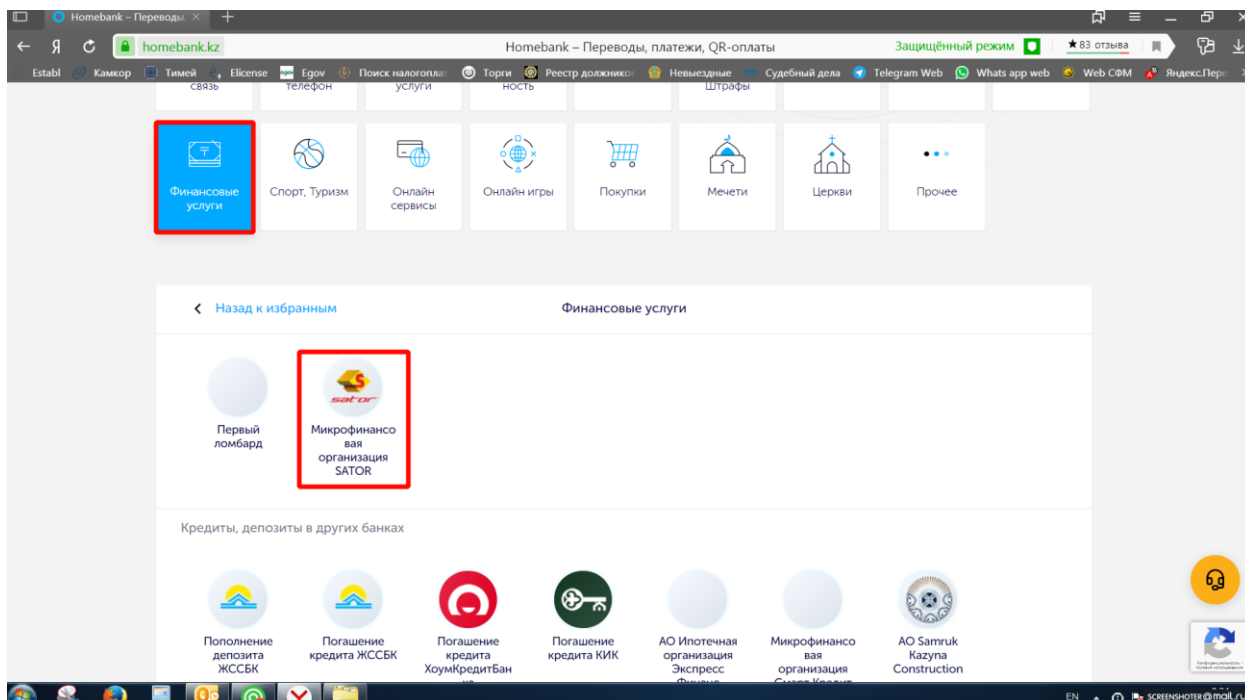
Homebank – Переводы, ×

Я homebank.kz Homebank – Переводы, платежи, QR-оплаты Защищённый режим ★83 отзыва

Establ Камкор Тимей Elicense Egov Поиск налогопла Торги Реестр должнико Невыездные Судебный дела Telegram Web Whats app web Web СФМ Яндекс.Пере

связь телефон услуги ность Штрафы

Финансовые услуги

Спорт, Туризм

Онлайн сервисы

Онлайн игры

Покупки

Мечети

Церкви

Прочее

Назад к избранным

Финансовые услуги

Первый ломбард

SATOR

Микрофинансовая организация SATOR

Кредиты, депозиты в других банках

Пополнение депозита ЖССБК

Погашение кредита ЖССБК

Погашение кредита ХоумКредитБан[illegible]

Погашение кредита КИК

АО Ипотечная организация Экспресс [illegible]

Микрофинансовая организация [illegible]

АО Samruk Kazyna Construction

EN SCREENSHOTER@mail.ru